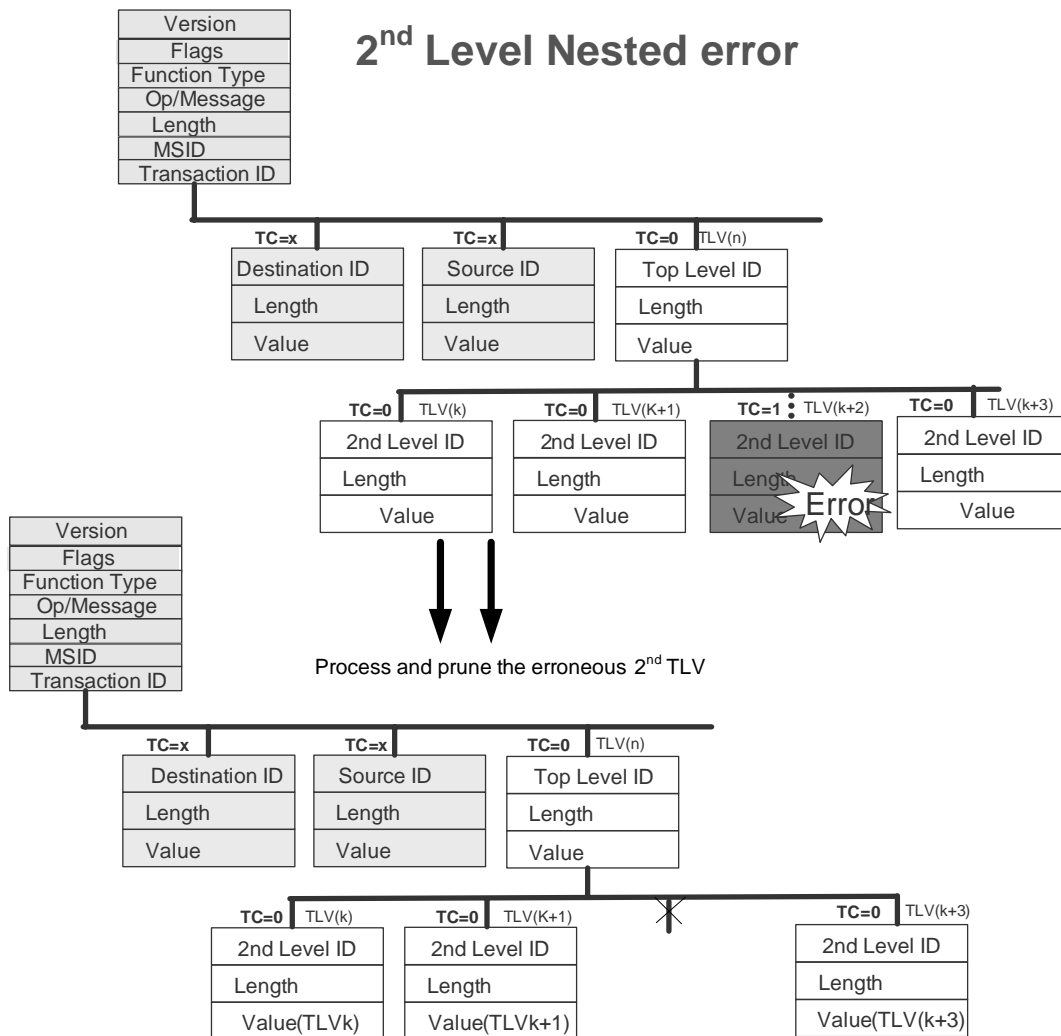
Version
Flags
Function Type
Op/Message
Length
MSID
Transaction ID

$2^{nd}$ Level Nested error

TC=x
Destination ID
Length
Value

TC=x
Source ID
Length
Value

TC=0 TLV(n)
Top Level ID
Length
Value

TC=0 TLV(k)
2nd Level ID
Length
Value

TC=0 TLV(K+1)
2nd Level ID
Length
Value

TC=1 TLV(k+2)
2nd Level ID
Length
Value
Error

TC=0 TLV(k+3)
2nd Level ID
Length
Value

Version
Flags
Function Type
Op/Message
Length
MSID
Transaction ID

Process and prune the erroneous $2^{nd}$ TLV

TC=x
Destination ID
Length
Value

TC=x
Source ID
Length
Value

TC=0 TLV(n)
Top Level ID
Length
Value

TC=0 TLV(k)
2nd Level ID
Length
Value(TLVk)

TC=0 TLV(K+1)
2nd Level ID
Length
Value(TLVk+1)

TC=0 TLV(k+3)
2nd Level ID
Length
Value(TLV(k+3)